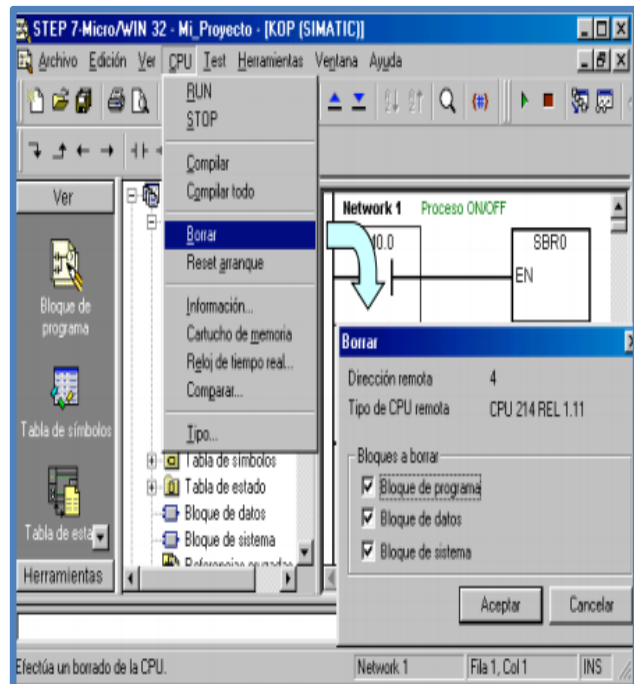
STEP 7-Micro/WIN 32 - Mi_Proyecto - [KOP (SIMATIC)]

Archivo Edición Ver CPU Test Herramientas Ventana Ayuda

RUN
STOP
Compilar
Compilar todo
Borrar
Reset arranque
Información...
Cartucho de memoria
Reloj de tiempo real...
Comparar...
Tipo...

Ver

Bloque de programa

Tabla de símbolos

Tabla de esta

Herramientas

Tabla de símbolos
Tabla de estado
Bloque de datos
Bloque de sistema
Referencias cruzadas

Network 1 Proceso ON/OFF

I0.0

SBR0

EN

Borrar

Dirección remota 4
Tipo de CPU remota CPU 214 REL 1.11

Bloques a borrar
Bloque de programa
Bloque de datos
Bloque de sistema

Aceptar Cancelar

Efectúa un borrado de la CPU.

Network 1

Fila 1, Col 1

INS